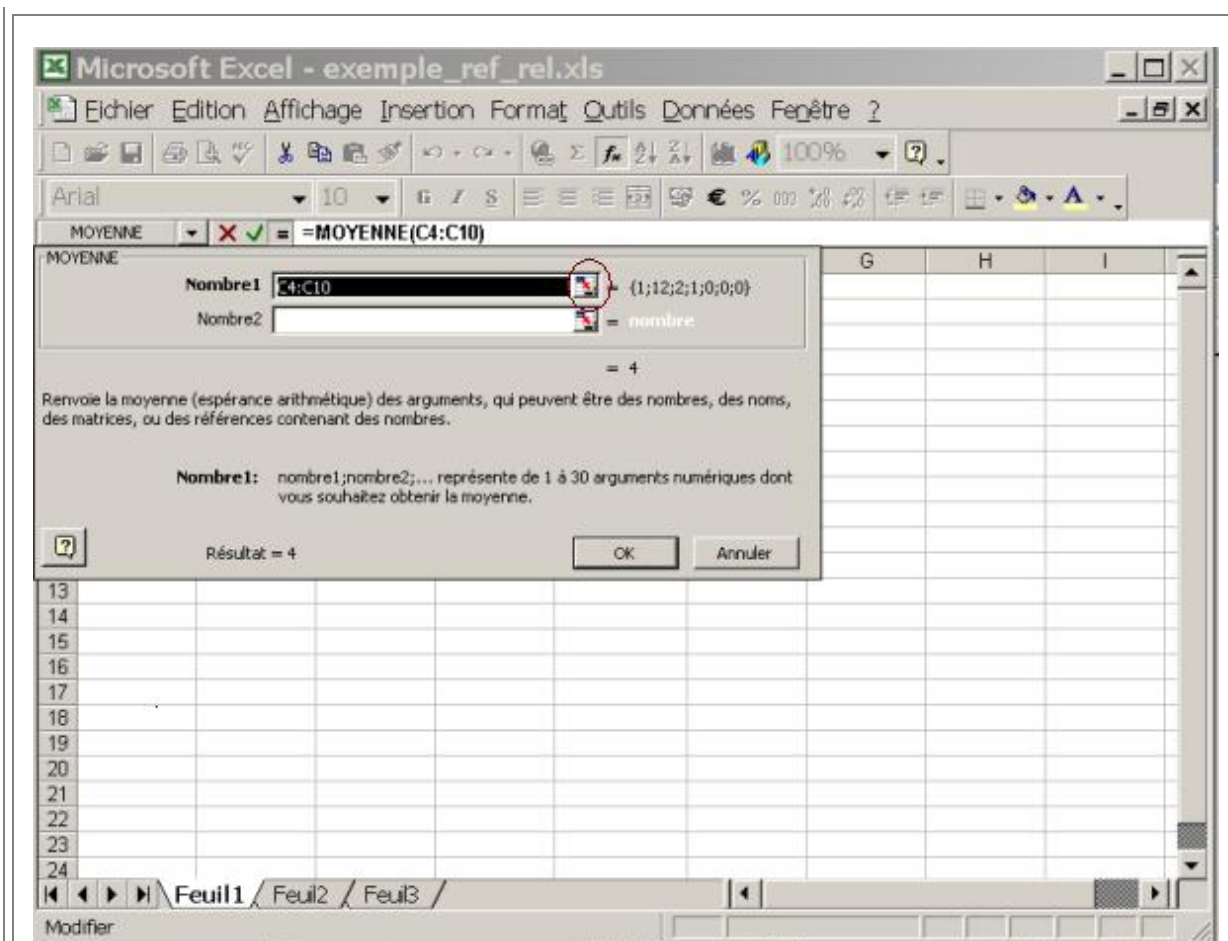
Microsoft Excel - exemple_ref_rel.xls

Fichier Edition Affichage Insertion Format Outils Données Fenêtre ?

100%

Arial 10

MOYENNE =MOYENNE(C4:C10)

MOYENNE

Nombre1 C4:C10 = {1;12;2;1;0;0;0}

Nombre2 = nombre

= 4

Renvoie la moyenne (espérance arithmétique) des arguments, qui peuvent être des nombres, des noms, des matrices, ou des références contenant des nombres.

Nombre1: nombre1;nombre2;... représente de 1 à 30 arguments numériques dont vous souhaitez obtenir la moyenne.

Résultat = 4

OK Annuler

G H I

13
14
15
16
17
18
19
20
21
22
23
24

Feuil1 Feuil2 Feuil3

Modifier